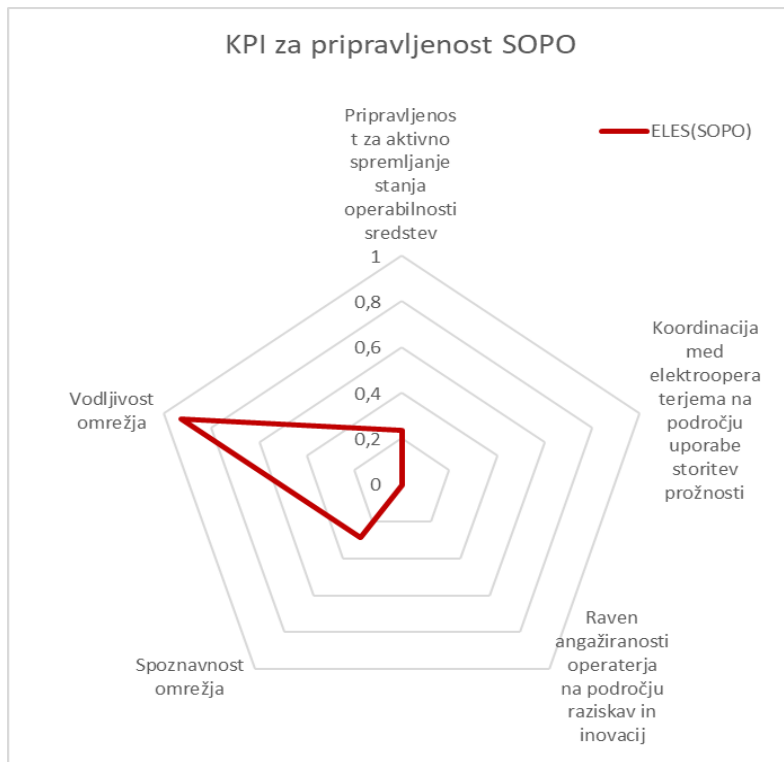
KPI za pripravljenost SOPO

ELES(SOPO)

Pripravljenost za aktivno spremljanje stanja operabilnosti sredstev

1
0,8
0,6
0,4
0,2
0

Koordinacija med elektrooperaterjema na področju uporabe storitev prožnosti

Raven angažiranosti operaterja na področju raziskav in inovacij

Spoznavnost omrežja

Vodljivost omrežja